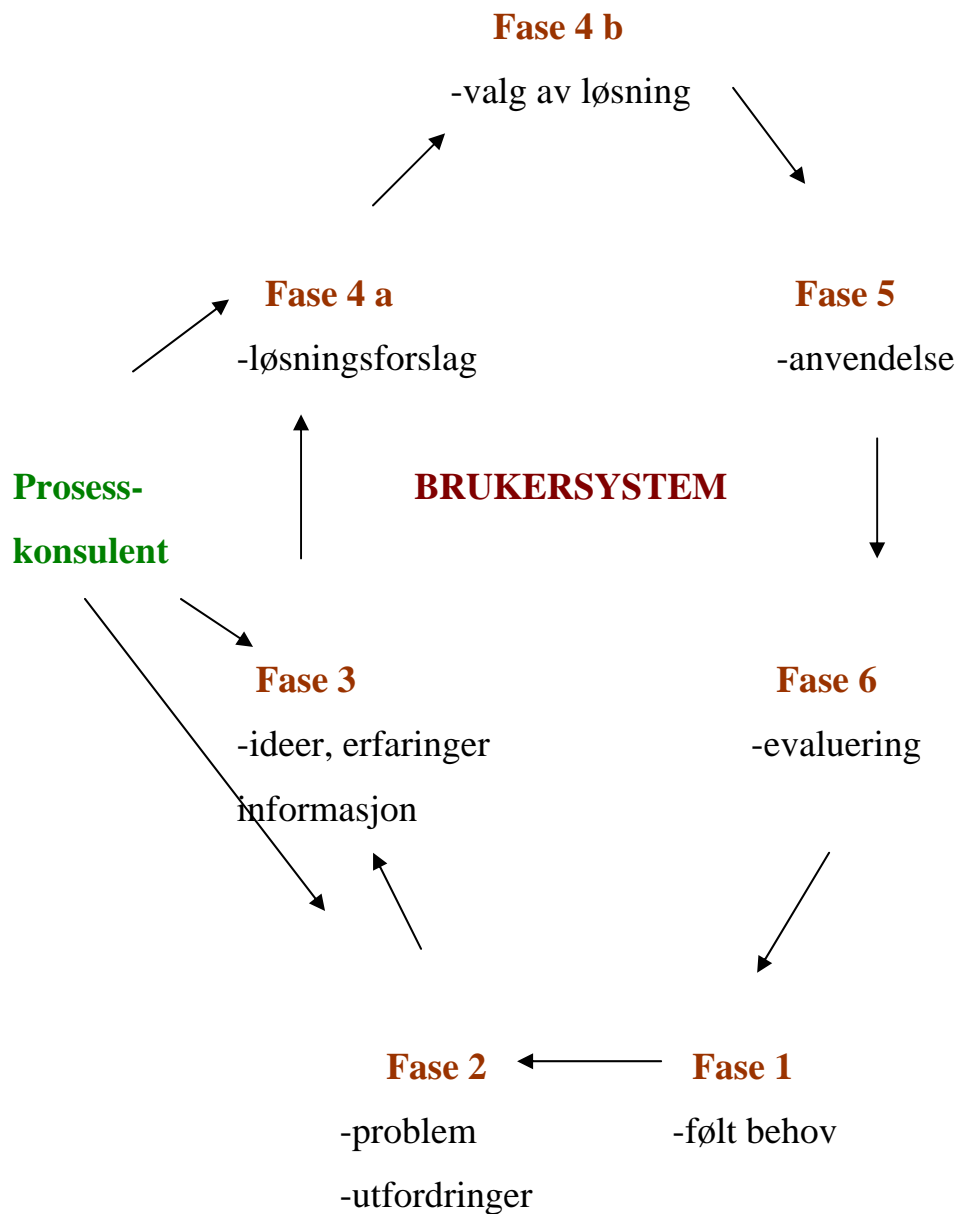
Fase 4 b
-valg av løsning

Fase 4 a
-løsningsforslag

Fase 5
-anvendelse

Prosess-
konsulent

BRUKERSYSTEM

Fase 3
-ideer, erfaringer
informasjon

Fase 6
-evaluering

Fase 2
-problem
-utfordringer

Fase 1
-følt behov